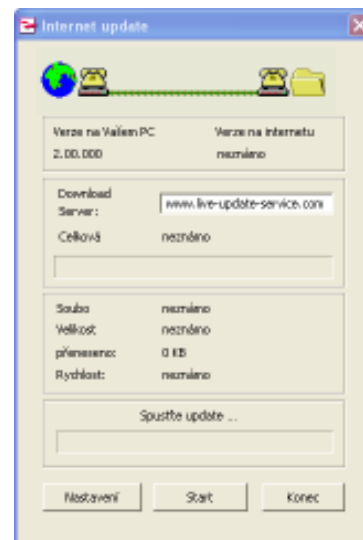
Internet update

Verze na Vašem PC
2.00.000

Verze na internetu
neznámo

Download Server: www.live-update-service.com

Celková neznámo

Soubo neznámo
Velikost neznámo
přeneseno: 0 KB
Rychlost: neznámo

Spusťte update ...

Nastavení
Start
Konec